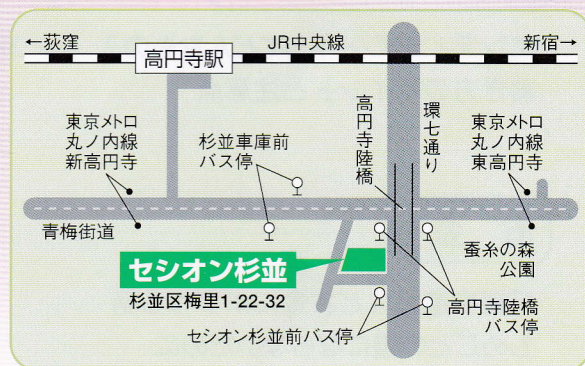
←荻窪

高円寺駅

JR中央線

新宿→

東京メトロ
丸ノ内線
新高円寺

杉並車庫前
バス停

高円寺陸橋

環七通り

東京メトロ
丸ノ内線
東高円寺

青梅街道

蚕糸の森
公園

セシオン杉並

杉並区梅里1-22-32

高円寺陸橋
バス停

セシオン杉並前バス停